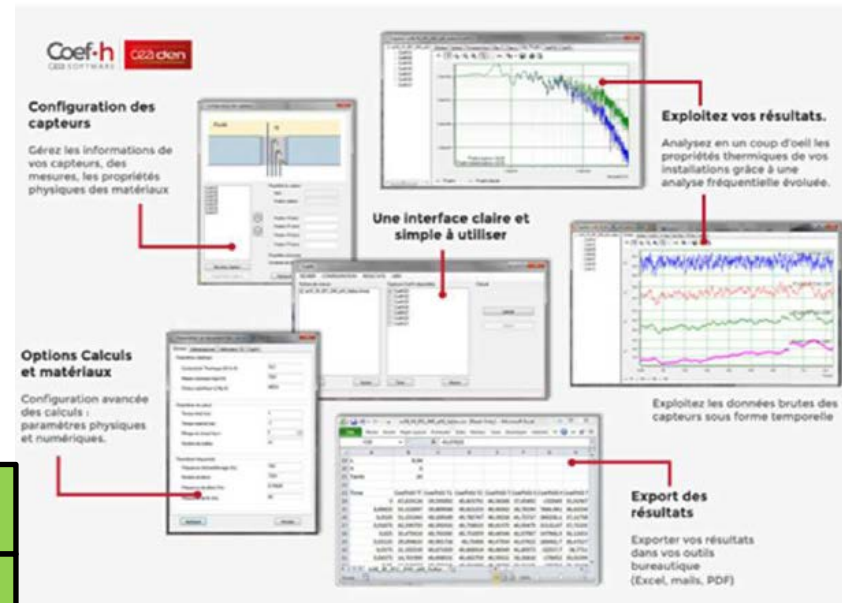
Coef·h
CEA SOFTWARE
cea clen

Configuration des capteurs

Gérez les informations de vos capteurs, des mesures, les propriétés physiques des matériaux

Une interface claire et simple à utiliser

Exploitez vos résultats.

Analysez en un coup d'oeil les propriétés thermiques de vos installations grâce à une analyse fréquentielle évoluée.

Options Calculs et matériaux

Configuration avancée des calculs : paramètres physiques et numériques.

Exploitez les données brutes des capteurs sous forme temporelle

Export des résultats

Exporter vos résultats dans vos outils bureautique (Excel, mails, PDF)